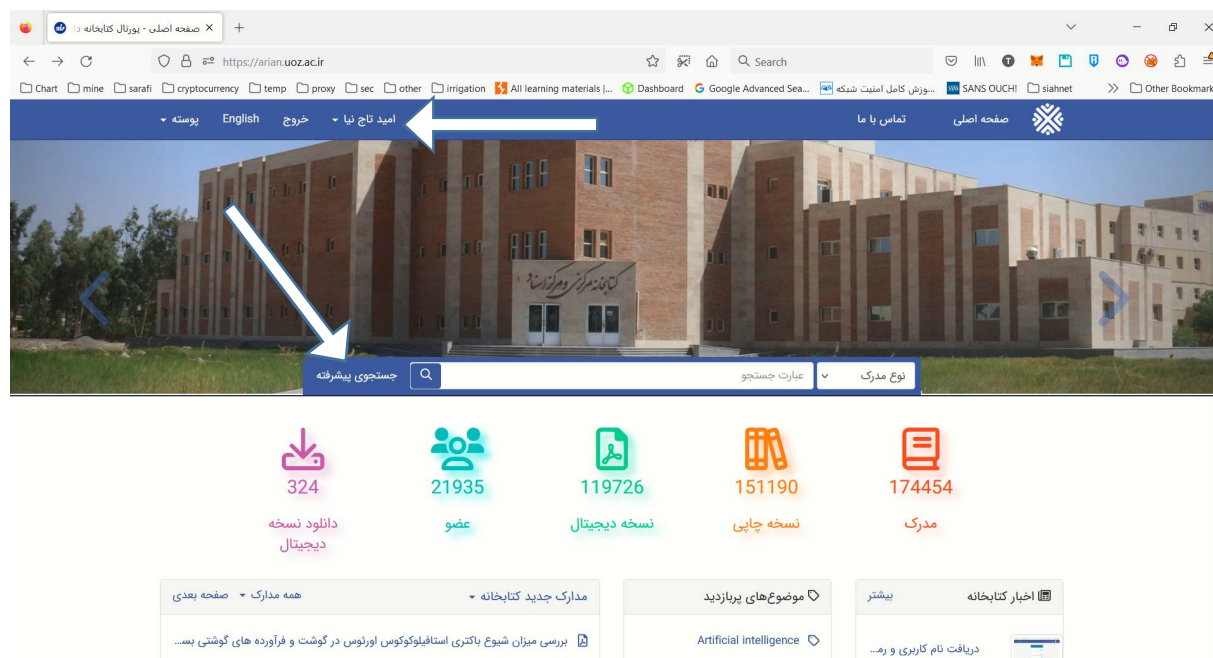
صفحه اصلی - پورتال کتابخانه د ×
https://arian.uoz.ac.ir
Search
Chart mine sarafi cryptocurrency temp proxy sec other irrigation All learning materials |... Dashboard Google Advanced Sea... ...موزش کامل امنیت شبکه SANS OUCH! siahnet Other Bookmarks

پوسته English خروج امید تاج نیا
تماس با ما صفحه اصلی

جستجوی پیشرفته عبارت جستجو نوع مدرک

324
دانلود نسخه دیجیتال

21935
عضو

119726
نسخه دیجیتال

151190
نسخه چاپی

174454
مدرک

همه مدارک صفحه بعدی
مدارک جدید کتابخانه
بررسی میزان شیوع باکتری استافیلوکوکوس اورئوس در گوشت و فرآورده های گوشتی بس...

موضوع‌های پربازدید
Artificial intelligence

بیشتر
اخبار کتابخانه
دریافت نام کاربری و رم...